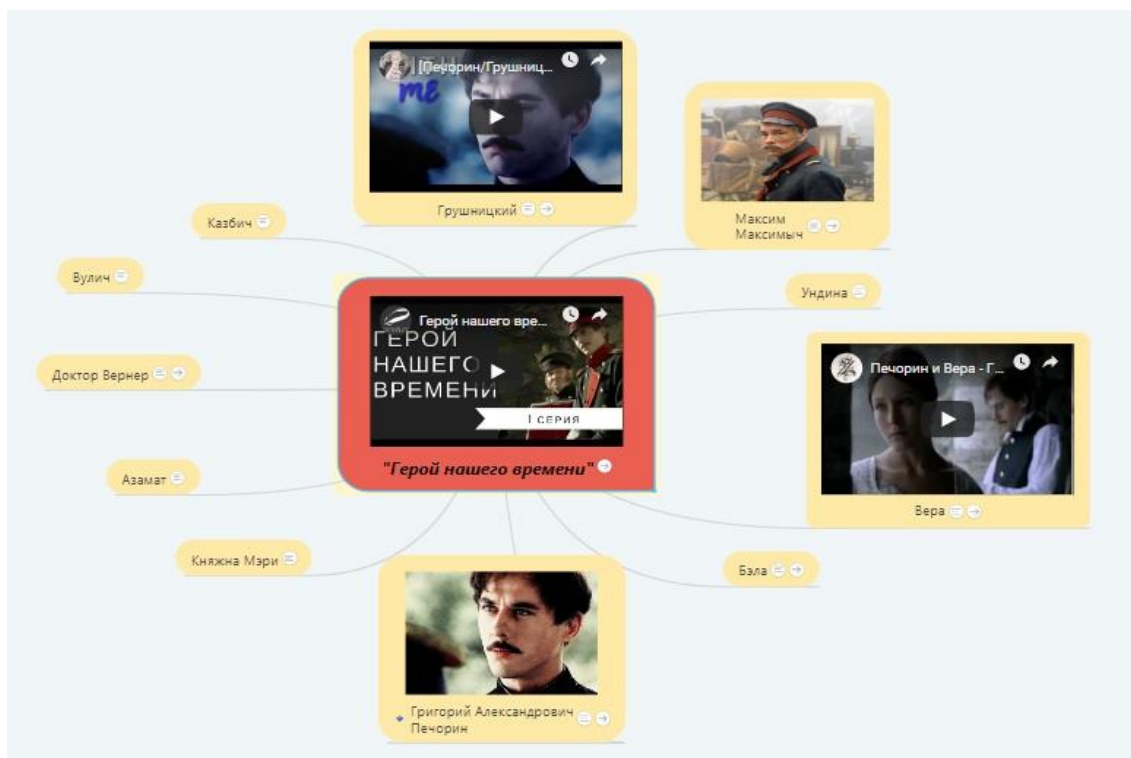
[Печорин/Грушниц...

me

Грушницкий

Максим Максимыч

Казбич

Вулич

Ундина

Герой нашего вре...

ГЕРОЙ НАШЕГО ВРЕМЕНИ

I СЕРИЯ

"Герой нашего времени"

Печорин и Вера - Г...

Доктор Вернер

Азамат

Вера

Княжна Мэри

Бэла

Григорий Александрович Печорин